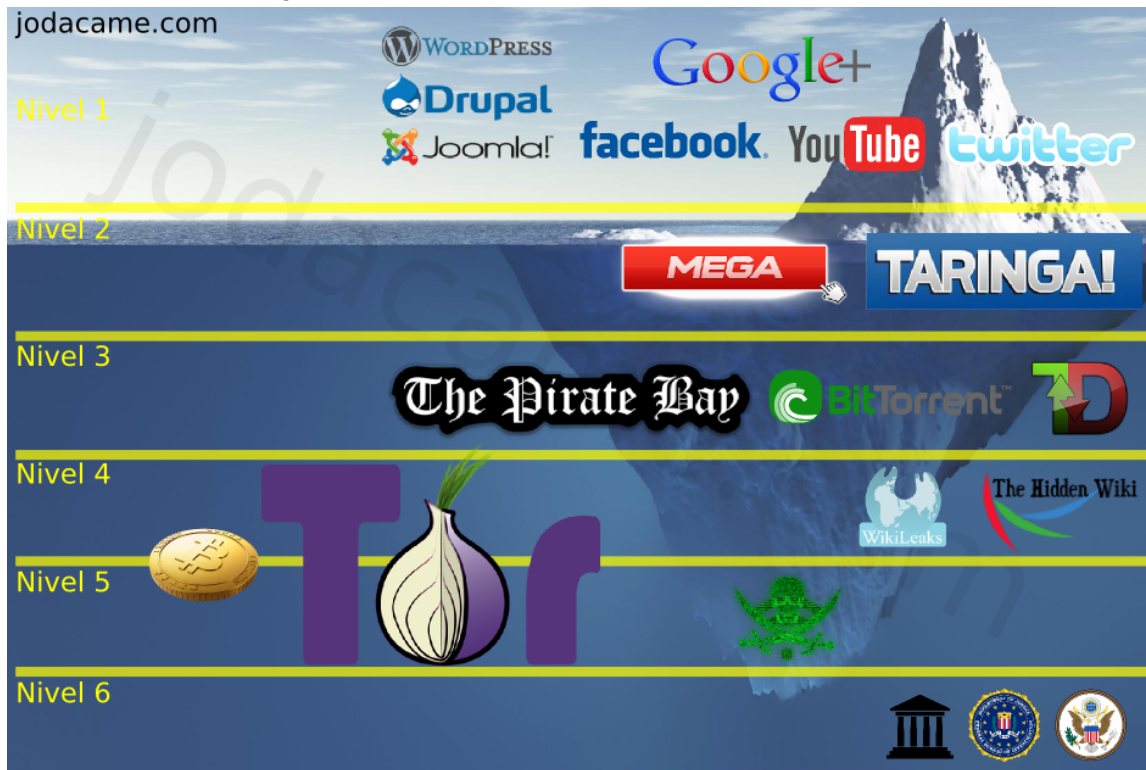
jodacame.com

Nivel 1

WordPress

Drupal

Joomla!

Google+

facebook

YouTube

twitter

Nivel 2

MEGA

TARINGA!

Nivel 3

The Pirate Bay

BitTorrent

Nivel 4

WikiLeaks

The Hidden Wiki

Tor

Nivel 5

Nivel 6